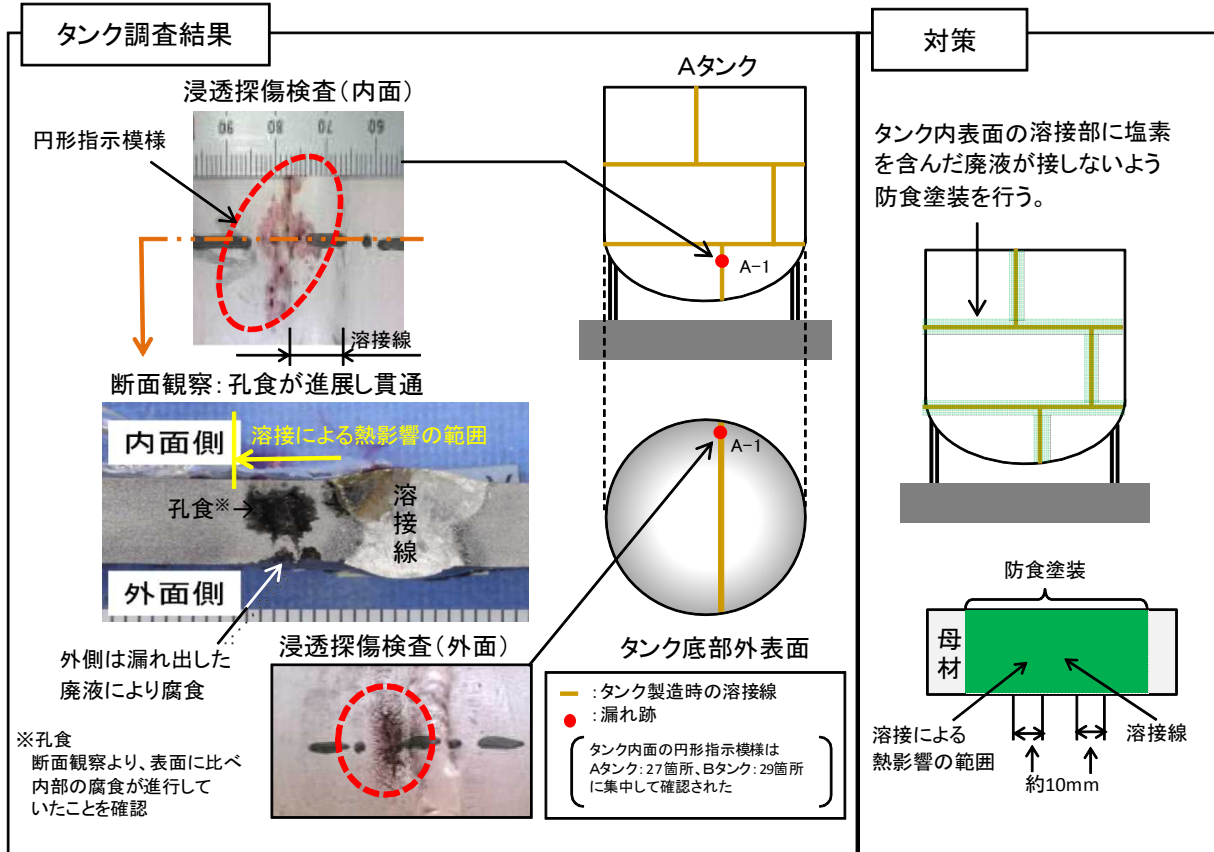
タンク調査結果

浸透探傷検査（内面）

円形指示模様

90 80 70 60

溶接線

断面観察：孔食が進展し貫通

内面側

溶接による熱影響の範囲

孔食※

溶接線

外面側

外側は漏れ出した廃液により腐食

※孔食
断面観察より、表面に比べ内部の腐食が進行していたことを確認

浸透探傷検査（外面）

Aタンク

A−1

A−1

タンク底部外表面

：タンク製造時の溶接線
：漏れ跡

タンク内面の円形指示模様は Aタンク：27箇所、Bタンク：29箇所に集中して確認された

対策

タンク内表面の溶接部に塩素を含んだ廃液が接しないよう防食塗装を行う。

防食塗装

母材

溶接による熱影響の範囲

溶接線

約10mm